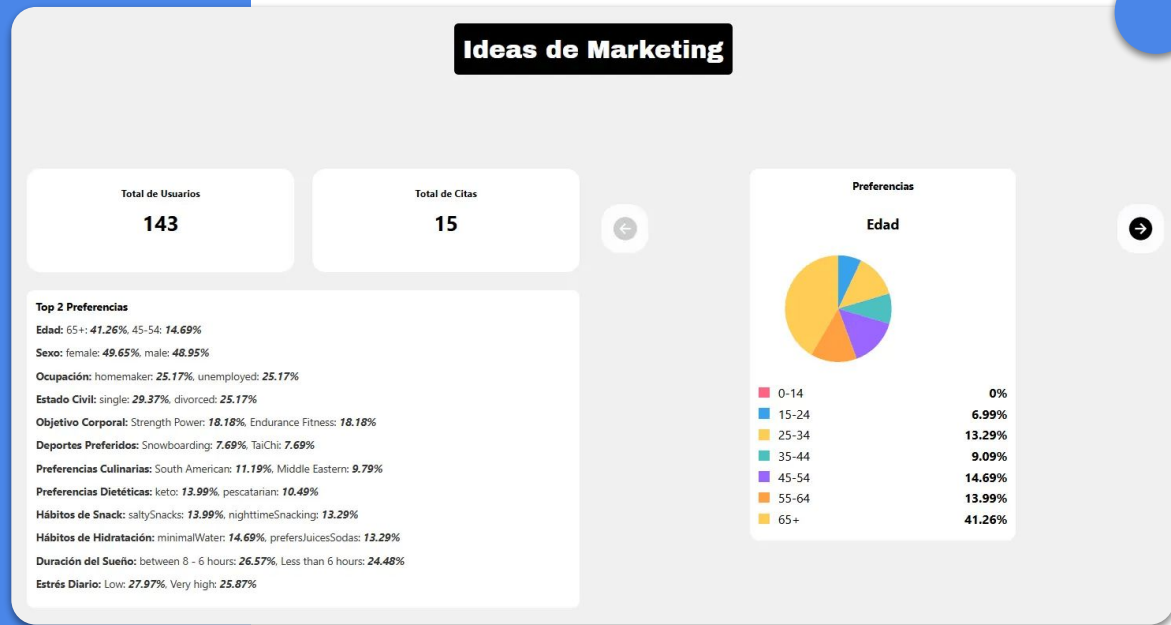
Ideas de Marketing

Total de Usuarios

143

Total de Citas

15

Top 2 Preferencias

Edad: 65+: *41.26%*, 45-54: *14.69%*

Sexo: female: *49.65%*, male: *48.95%*

Ocupación: homemaker: *25.17%*, unemployed: *25.17%*

Estado Civil: single: *29.37%*, divorced: *25.17%*

Objetivo Corporal: Strength Power: *18.18%*, Endurance Fitness: *18.18%*

Deportes Preferidos: Snowboarding: *7.69%*, TaiChi: *7.69%*

Preferencias Culinarias: South American: *11.19%*, Middle Eastern: *9.79%*

Preferencias Dietéticas: keto: *13.99%*, pescatarian: *10.49%*

Hábitos de Snack: saltySnacks: *13.99%*, nighttimeSnacking: *13.29%*

Hábitos de Hidratación: minimalWater: *14.69%*, prefersJuicesSodas: *13.29%*

Duración del Sueño: between 8 - 6 hours: *26.57%*, Less than 6 hours: *24.48%*

Estrés Diario: Low: *27.97%*, Very high: *25.87%*

Preferencias

Edad

| | |
|---|---|
| 0-14 | 0% |
| 15-24 | 6.99% |
| 25-34 | 13.29% |
| 35-44 | 9.09% |
| 45-54 | 14.69% |
| 55-64 | 13.99% |
| 65+ | 41.26% |